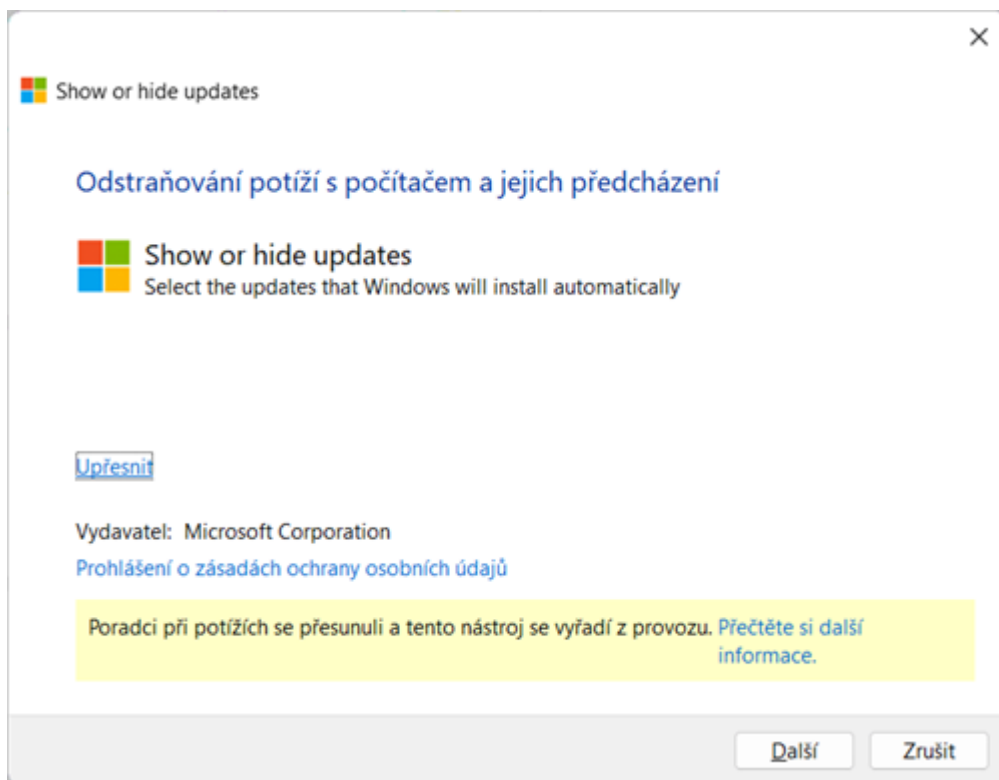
×

Show or hide updates

Odstraňování potíží s počítačem a jejich předcházení

Show or hide updates
Select the updates that Windows will install automatically

Upřesnit

Vydavatel: Microsoft Corporation

Prohlášení o zásadách ochrany osobních údajů

Poradci při potížích se přesunuli a tento nástroj se vyřadí z provozu. Přečtěte si další informace.

Další Zrušit